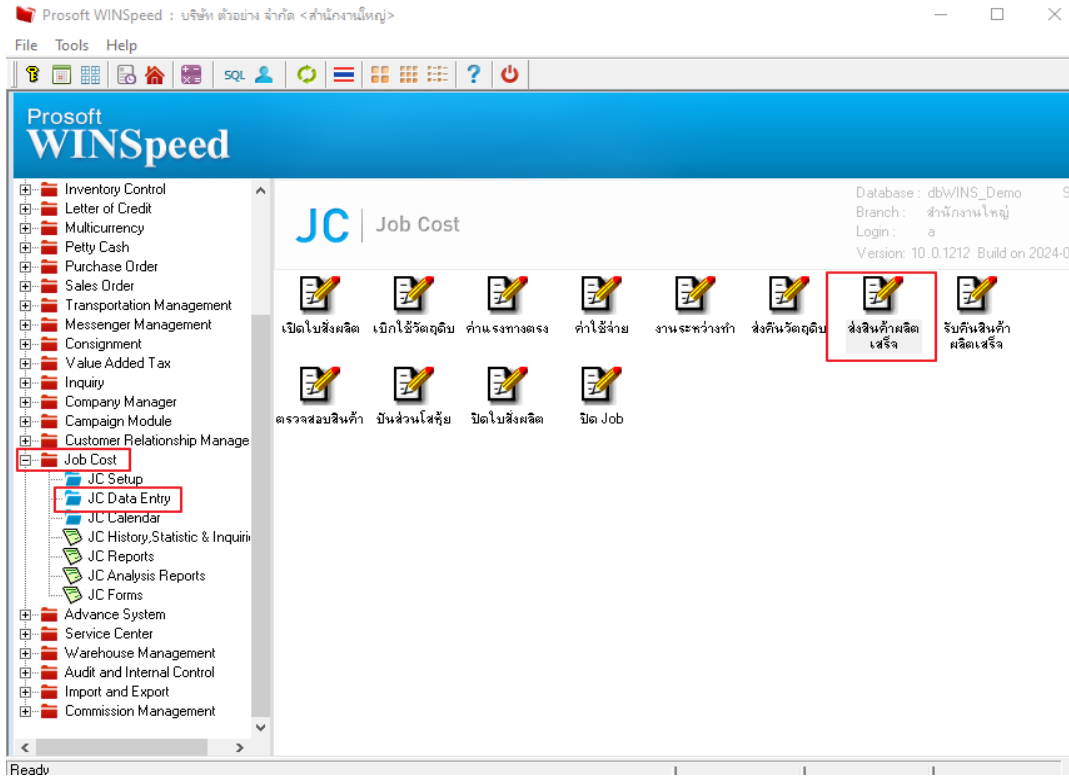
Prosoft WINSpeed : บริษัท ตัวอย่าง จำกัด <สำนักงานใหญ่>

File Tools Help

SQL

Prosoft
WINSpeed

Inventory Control
Letter of Credit
Multicurrency
Petty Cash
Purchase Order
Sales Order
Transportation Management
Messenger Management
Consignment
Value Added Tax
Inquiry
Company Manager
Campaign Module
Customer Relationship Manage
Job Cost
JC Setup
JC Data Entry
JC Calendar
JC History,Statistic & Inquiri
JC Reports
JC Analysis Reports
JC Forms
Advance System
Service Center
Warehouse Management
Audit and Internal Control
Import and Export
Commission Management

JC | Job Cost

Database : dbWINS_Demo
Branch : สำนักงานใหญ่
Login : a
Version: 10.0.1212 Build on 2024-0

เปิดใบสั่งผลิต เบิกใช้วัตถุดิบ ค่าแรงทางตรง ค่าใช้จ่าย งานระหว่างทำ ส่งคืนวัตถุดิบ ส่งสินค้าผลิตเสร็จ รับคืนสินค้าผลิตเสร็จ

ตรวจสอบสินค้า ปันส่วนโสหุ้ย ปิดใบสั่งผลิต ปิด Job

Ready